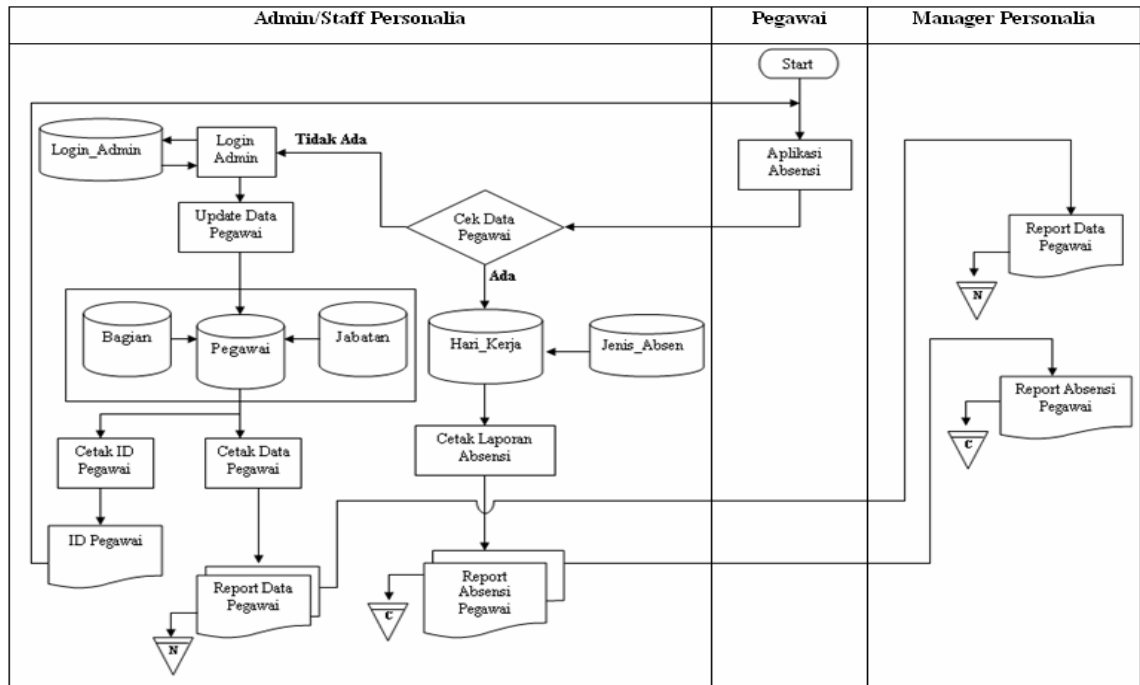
Admin/Staff Personalia

Pegawai

Manager Personalia

Start

Login_Admin

Login Admin

Tidak Ada

Aplikasi Absensi

Update Data Pegawai

Cek Data Pegawai

Ada

Report Data Pegawai

N

Bagian

Pegawai

Jabatan

Hari_Kerja

Jenis_Absen

Report Absensi Pegawai

C

Cetak ID Pegawai

Cetak Data Pegawai

Cetak Laporan Absensi

ID Pegawai

Report Data Pegawai

N

C

Report Absensi Pegawai